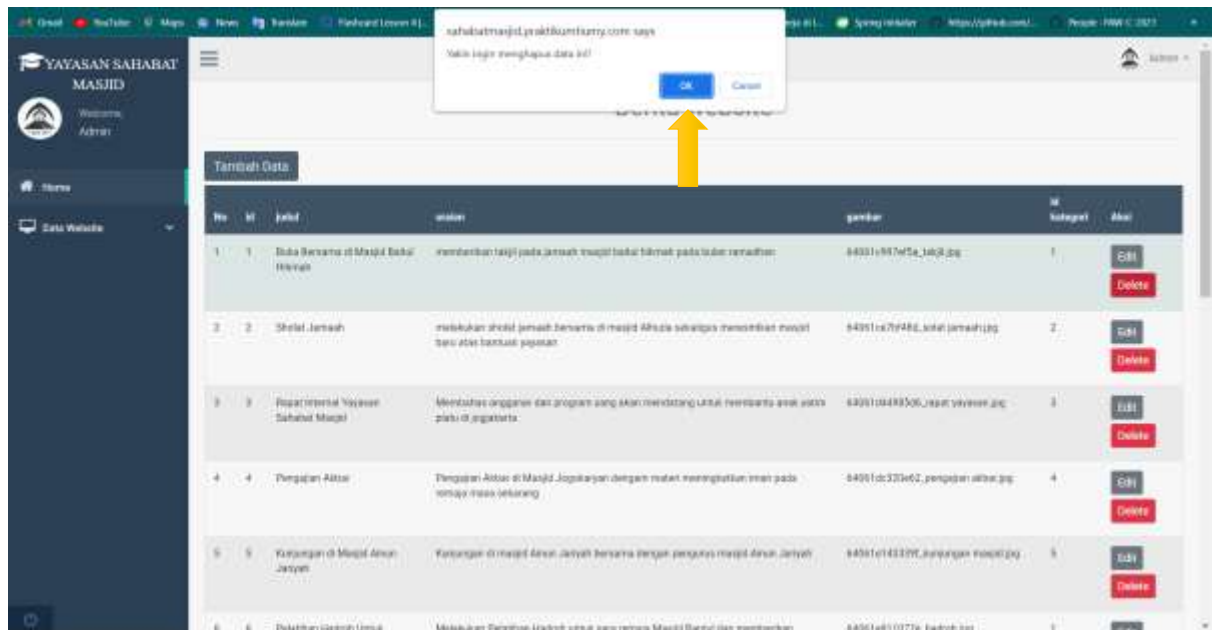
Gmail YouTube Maps News Translate Flashcard Lesson 4 (L... Spring Initializr https://github.com/... People - PAW C 2023

sahabatmasjid.praktikumhamy.com says
Yakin ingin menghapus data ini?
OK Cancel

YAYASAN SAHABAT MASJID
Welcome, Admin

Home
Data Website

Admin

Berita Website

Tambah Data

| No | Id | Judul | Uraian | gambar | Id kategori | Aksi |
|---|---|---|---|---|---|---|
| 1 | 1 | Buka Bersama di Masjid Baitul Hikmah | memberikan takjil pada jamaah masjid baitul hikmah pada bulan ramadhan | 64001c997ef5a_takjil.jpg | 1 | Edit Delete |
| 2 | 2 | Sholat Jamaah | melakukan sholat jamaah bersama di masjid Alhuda sekaligus meresmikan masjid baru atas bantuan yayasan | 64001ca7bf48d_sholat jamaah.jpg | 2 | Edit Delete |
| 3 | 3 | Rapat Internal Yayasan Sahabat Masjid | Membahas anggaran dan program yang akan mendatang untuk membantu anak yatim piatu di jogjakarta | 64001d44985d6_rapat yayasan.jpg | 3 | Edit Delete |
| 4 | 4 | Pengajian Akbar | Pengajian Akbar di Masjid Jogokariyan dengan materi meningkatkan iman pada remaja masa sekarang | 64001dc320e62_pengajian akbar.jpg | 4 | Edit Delete |
| 5 | 5 | Kunjungan di Masjid Ainun Jariyah | Kunjungan di masjid Ainun Jariyah bersama dengan pengurus masjid Ainun Jariyah | 64001e1433391_kunjungan masjid.jpg | 5 | Edit Delete |
| 6 | 6 | Pelatihan Hadroh Untuk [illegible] | Melakukan Pelatihan Hadroh untuk para remaja Masjid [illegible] | 64001e810779_hadroh.jpg | 1 | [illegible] |